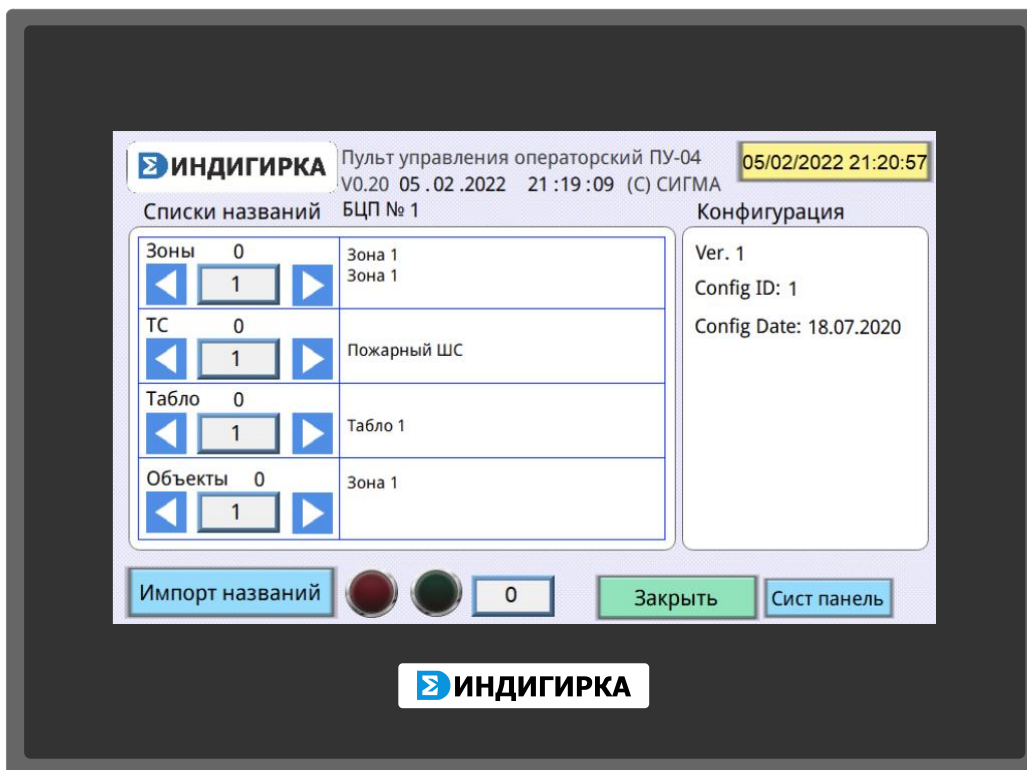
ИНДИГИРКА
Пульт управления операторский ПУ-04
V0.20 05 . 02 .2022 21 :19 :09 (C) СИГМА

05/02/2022 21:20:57

Списки названий БЦП № 1

Конфигурация

Зоны 0
1
Зона 1
Зона 1

ТС 0
1
Пожарный ШС

Табло 0
1
Табло 1

Объекты 0
1
Зона 1

Ver. 1
Config ID: 1
Config Date: 18.07.2020

Импорт названий
0
Закрыть
Сист панель

ИНДИГИРКА